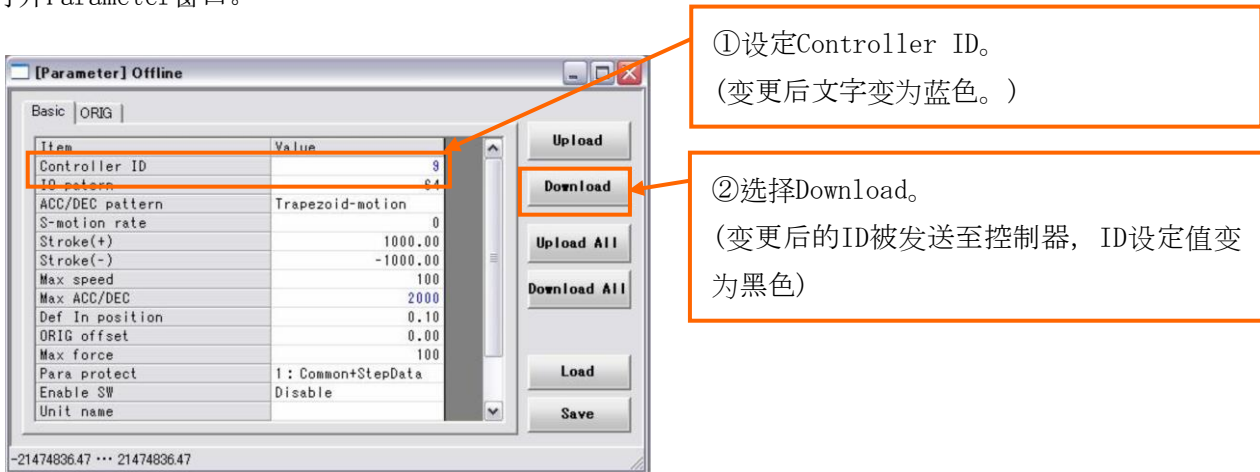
打开Parameter窗口。

[Parameter] Offline

Basic | ORIG

| Item | Value |
|---|---|
| Controller ID | 9 |
| IO pattern | 64 |
| ACC/DEC pattern | Trapezoid-motion |
| S-motion rate | 0 |
| Stroke(+) | 1000.00 |
| Stroke(-) | -1000.00 |
| Max speed | 100 |
| Max ACC/DEC | 2000 |
| Def In position | 0.10 |
| ORIG offset | 0.00 |
| Max force | 100 |
| Para protect | 1: Common+StepData |
| Enable SW | Disable |
| Unit name | |

Upload

Download

Upload All

Download All

Load

Save

-2147483647 ··· 2147483647

①设定Controller ID。
(变更后文字变为蓝色。)

②选择Download。
(变更后的ID被发送至控制器，ID设定值变为黑色)